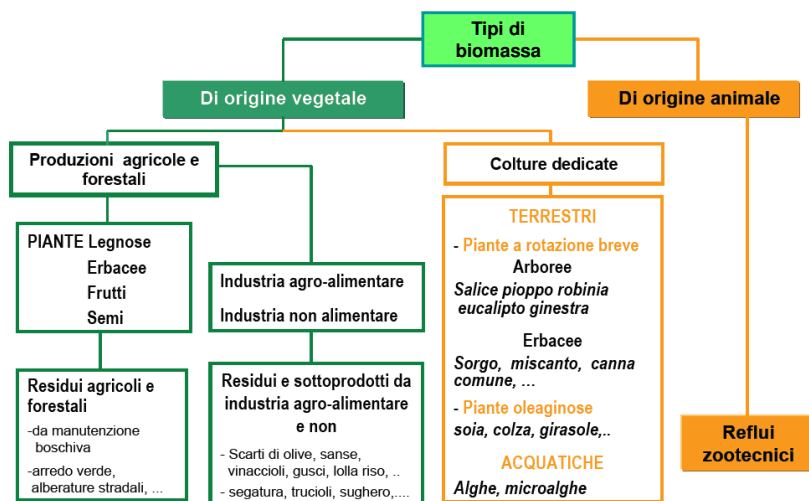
Tipi di biomassa

Di origine vegetale

Di origine animale

Produzioni agricole e forestali

Colture dedicate

PIANTE Legnose
Erbacee
Frutti
Semi

Industria agro-alimentare
Industria non alimentare

Residui agricoli e forestali
-da manutenzione boschiva
-arredo verde, alberature stradali, ...

Residui e sottoprodotti da industria agro-alimentare e non
- Scarti di olive, sanse, vinaccioli, gusci, lolla riso, ..
- segatura, trucioli, sughero,....

TERRESTRI
- Piante a rotazione breve
Arboree
Salice pioppo robinia eucalipto ginestra
Erbacee
Sorgo, miscanto, canna comune, ...
- Piante oleaginose
soia, colza, girasole,..
ACQUATICHE
Alghe, microalghe

Reflui zootecnici